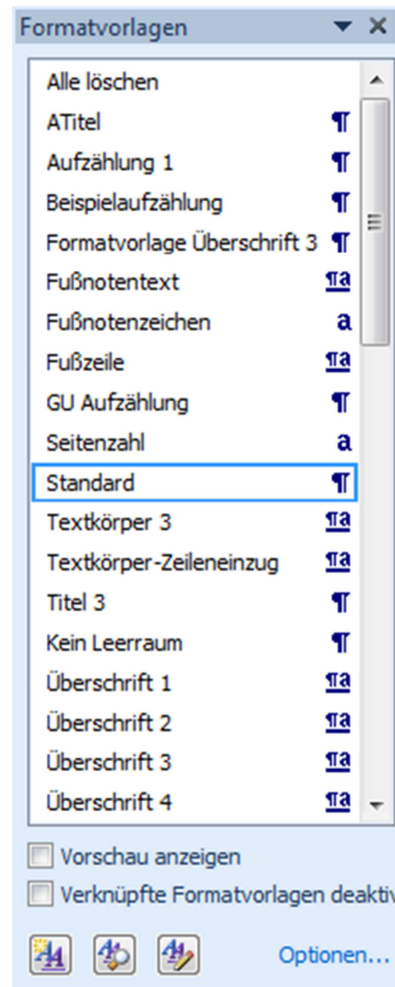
Formatvorlagen

Alle löschen
ATitel ¶
Aufzählung 1 ¶
Beispielaufzählung ¶
Formatvorlage Überschrift 3 ¶
Fußnotentext ¶a
Fußnotenzeichen a
Fußzeile ¶a
GU Aufzählung ¶
Seitenzahl a
Standard ¶
Textkörper 3 ¶a
Textkörper-Zeileneinzug ¶a
Titel 3 ¶
Kein Leerraum ¶
Überschrift 1 ¶a
Überschrift 2 ¶a
Überschrift 3 ¶a
Überschrift 4 ¶a

Vorschau anzeigen
Verknüpfte Formatvorlagen deaktiv

Optionen...